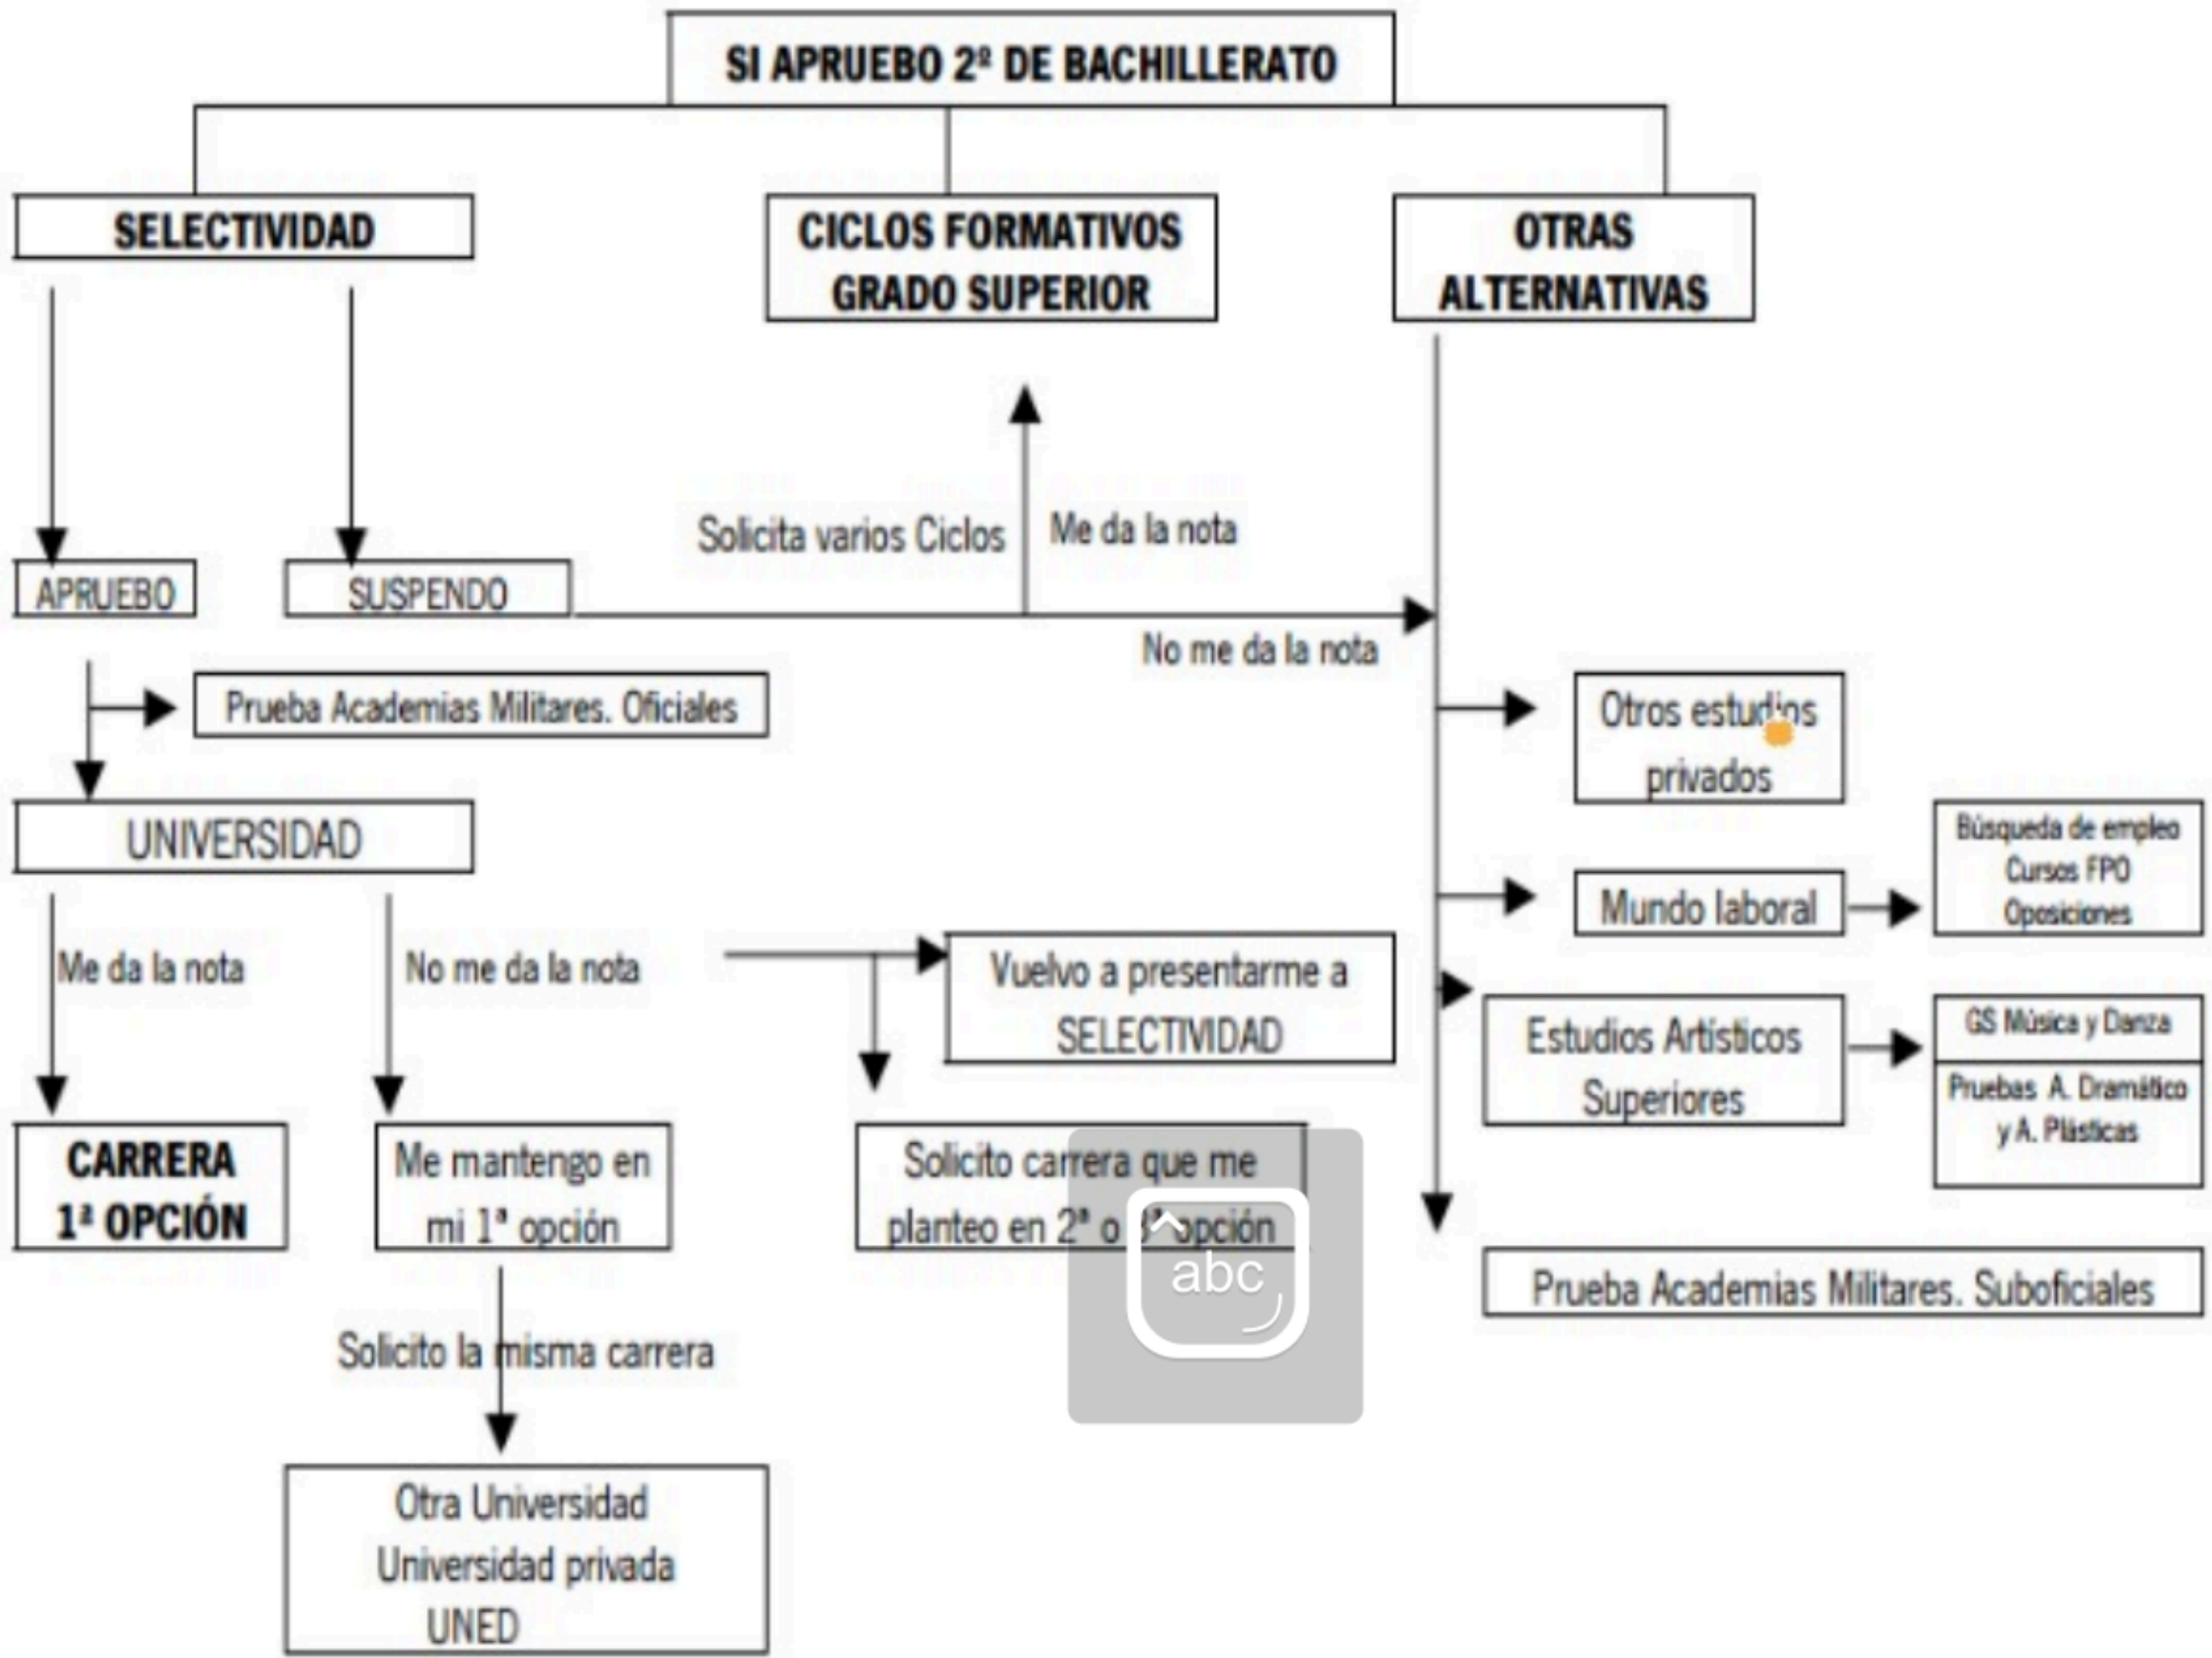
SI APRUEBO 2º DE BACHILLERATO

SELECTIVIDAD

CICLOS FORMATIVOS GRADO SUPERIOR

OTRAS ALTERNATIVAS

Solicita varios Ciclos

Me da la nota

APRUEBO

SUSPENDO

No me da la nota

Prueba Academias Militares. Oficiales

Otros estudios privados

UNIVERSIDAD

Búsqueda de empleo
Cursos FPO
Oposiciones

Mundo laboral

Me da la nota

No me da la nota

Vuelvo a presentarme a SELECTIVIDAD

Estudios Artísticos Superiores

GS Música y Danza

Pruebas A. Dramático y A. Plásticas

CARRERA 1ª OPCIÓN

Me mantengo en mi 1ª opción

Solicito carrera que me planteo en 2ª o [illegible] opción

abc

Prueba Academias Militares. Suboficiales

Solicito la misma carrera

Otra Universidad
Universidad privada
UNED